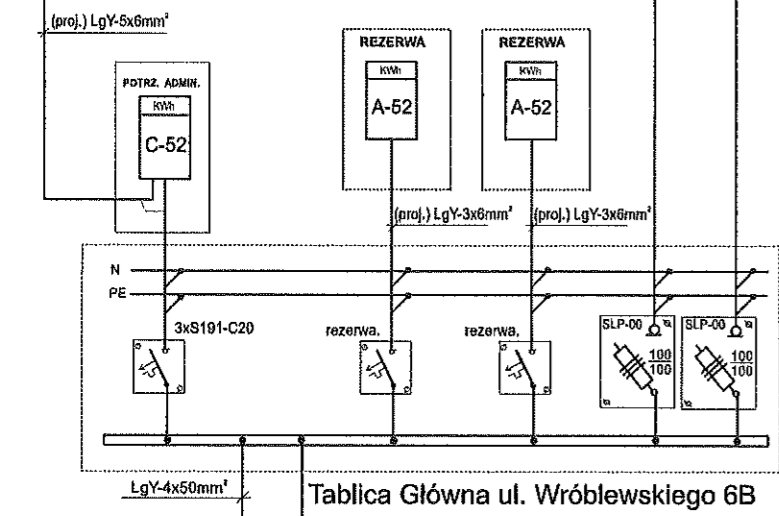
(proj.) LgY-5x6mm²

REZERWA

REZERWA

POTRZ. ADMIN.

kWh

C-52

kWh

A-52

kWh

A-52

(proj.) LgY-3x6mm²

(proj.) LgY-3x6mm²

N

PE

3xS191-C20

rezerwa.

rezerwa.

SLP-00

$\frac{100}{100}$

SLP-00

$\frac{100}{100}$

LgY-4x50mm²

Tablica Główna ul. Wróblewskiego 6B